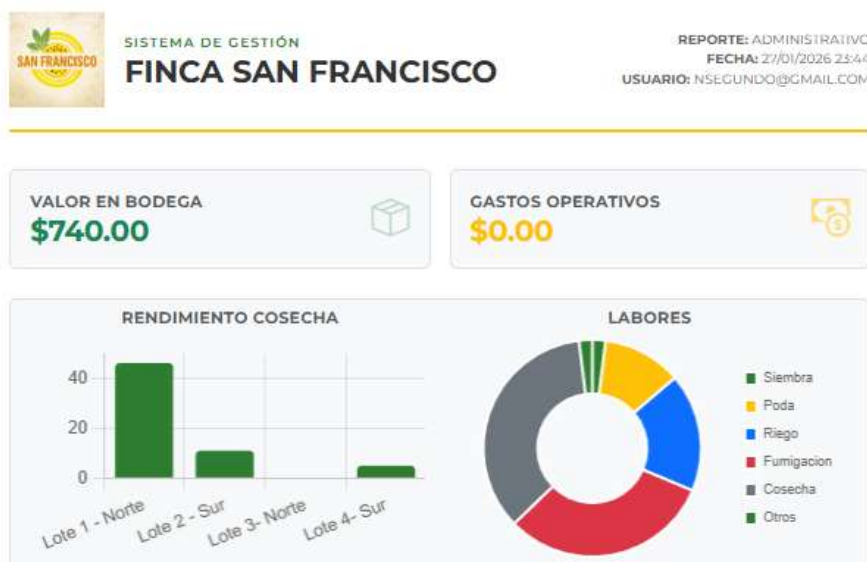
SAN FRANCISCO

SISTEMA DE GESTIÓN
FINCA SAN FRANCISCO

REPORTE: ADMINISTRATIVO
FECHA: 27/01/2026 23:4
USUARIO: NSEGUNDO@GMAIL.COM

VALOR EN BODEGA
$740.00

GASTOS OPERATIVOS
$0.00

RENDIMIENTO COSECHA

40
20
0

Lote 1 - Norte
Lote 2 - Sur
Lote 3- Norte
Lote 4- Sur

LABORES

Siembra
Poda
Riego
Fumigacion
Cosecha
Otros